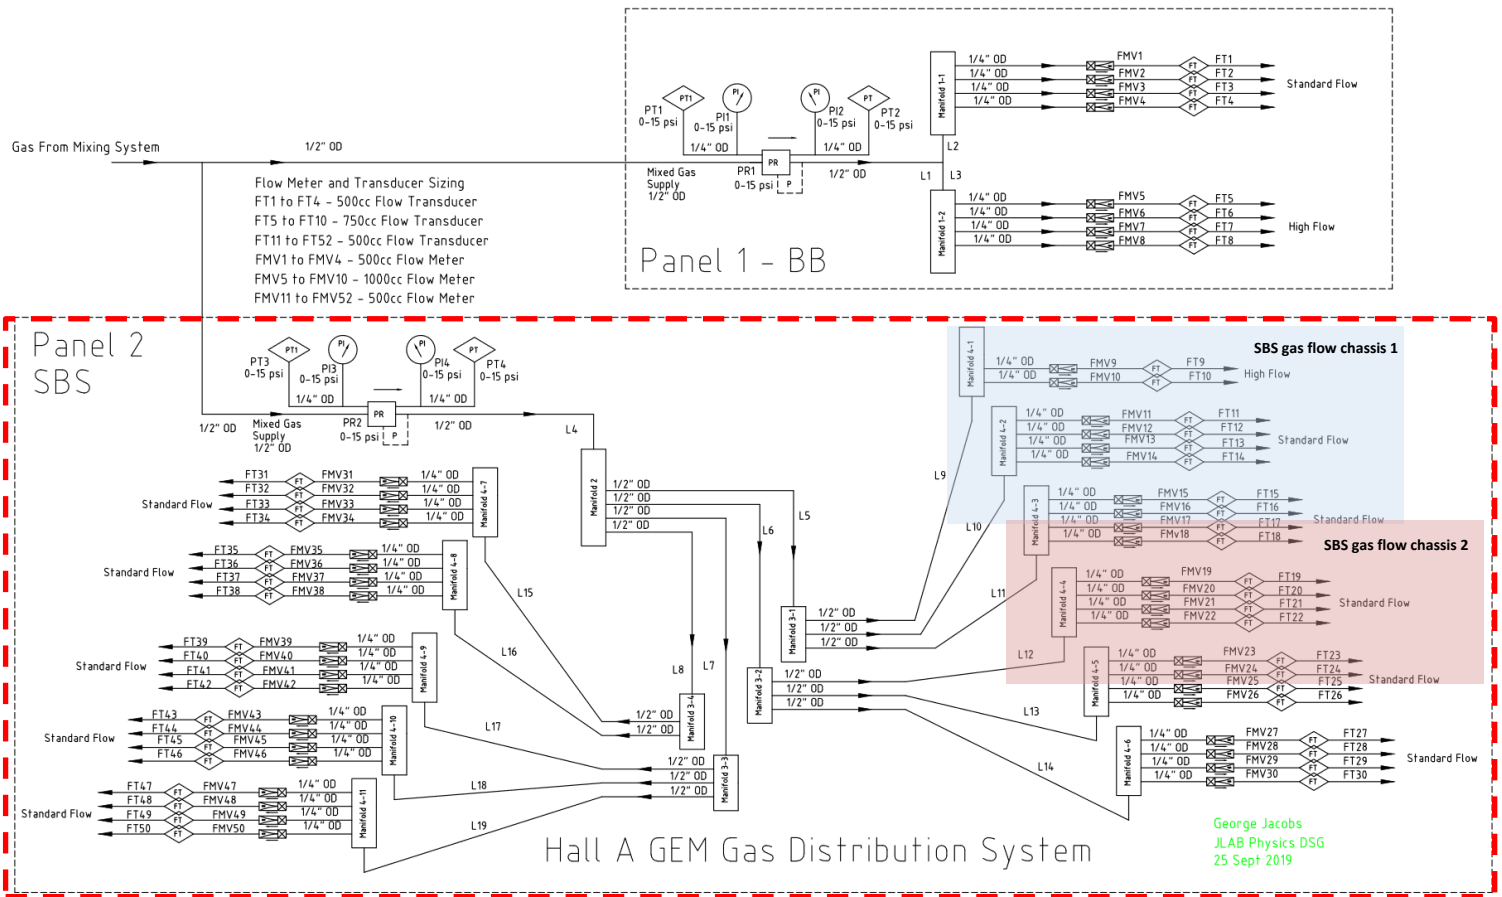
Gas From Mixing System

1/2" OD

Flow Meter and Transducer Sizing
FT1 to FT4 – 500cc Flow Transducer
FT5 to FT10 – 750cc Flow Transducer
FT11 to FT52 – 500cc Flow Transducer
FMV1 to FMV4 – 500cc Flow Meter
FMV5 to FMV10 – 1000cc Flow Meter
FMV11 to FMV52 – 500cc Flow Meter

PT1
PT1 0-15 psi
PI
PI1 0-15 psi
1/4" OD
PR
PR1 0-15 psi
P
PI
PI2 0-15 psi
PT
PT2 0-15 psi
1/4" OD
Mixed Gas Supply 1/2" OD
1/2" OD
L1
L2
L3
Manifold 1-1
1/4" OD
1/4" OD
1/4" OD
1/4" OD
FMV1
FMV2
FMV3
FMV4
FT1
FT2
FT3
FT4
Standard Flow
Manifold 1-2
1/4" OD
1/4" OD
1/4" OD
1/4" OD
FMV5
FMV6
FMV7
FMV8
FT5
FT6
FT7
FT8
High Flow

Panel 1 – BB

Panel 2
SBS

PT1
PT3 0-15 psi
PI
PI3 0-15 psi
1/4" OD
PI
PI4 0-15 psi
PT
PT4 0-15 psi
1/4" OD
1/2" OD
Mixed Gas Supply 1/2" OD
PR
PR2 0-15 psi
P
1/2" OD
L4

SBS gas flow chassis 1
Manifold 4-1
1/4" OD
1/4" OD
FMV9
FMV10
FT9
FT10
High Flow
Manifold 4-2
1/4" OD
1/4" OD
1/4" OD
1/4" OD
FMV11
FMV12
FMV13
FMV14
FT11
FT12
FT13
FT14
Standard Flow
Manifold 4-3
1/4" OD
1/4" OD
1/4" OD
1/4" OD
FMV15
FMV16
FMV17
FMV18
FT15
FT16
FT17
FT18
Standard Flow

SBS gas flow chassis 2
Manifold 4-4
1/4" OD
1/4" OD
1/4" OD
1/4" OD
FMV19
FMV20
FMV21
FMV22
FT19
FT20
FT21
FT22
Standard Flow
Manifold 4-5
1/4" OD
1/4" OD
1/4" OD
1/4" OD
FMV23
FMV24
FMV25
FMV26
FT23
FT24
FT25
FT26
Standard Flow
Manifold 4-6
1/4" OD
1/4" OD
1/4" OD
1/4" OD
FMV27
FMV28
FMV29
FMV30
FT27
FT28
FT29
FT30
Standard Flow

Manifold 2
1/2" OD
1/2" OD
1/2" OD
1/2" OD
L5
L6
L7
L8
L9
L10
L11
L12
L13
L14
L15
L16
L17
L18
L19
Manifold 3-1
1/2" OD
1/2" OD
1/2" OD
Manifold 3-2
1/2" OD
1/2" OD
1/2" OD
Manifold 3-4
1/2" OD
1/2" OD
Manifold 3-3
1/2" OD
1/2" OD
1/2" OD

Manifold 4-7
FT31
FT32
FT33
FT34
FMV31
FMV32
FMV33
FMV34
1/4" OD
1/4" OD
1/4" OD
1/4" OD
Standard Flow
Manifold 4-8
FT35
FT36
FT37
FT38
FMV35
FMV36
FMV37
FMV38
1/4" OD
1/4" OD
1/4" OD
1/4" OD
Standard Flow
Manifold 4-9
FT39
FT40
FT41
FT42
FMV39
FMV40
FMV41
FMV42
1/4" OD
1/4" OD
1/4" OD
1/4" OD
Standard Flow
Manifold 4-10
FT43
FT44
FT45
FT46
FMV43
FMV44
FMV45
FMV46
1/4" OD
1/4" OD
1/4" OD
1/4" OD
Standard Flow
Manifold 4-11
FT47
FT48
FT49
FT50
FMV47
FMV48
FMV49
FMV50
1/4" OD
1/4" OD
1/4" OD
1/4" OD
Standard Flow

Hall A GEM Gas Distribution System

George Jacobs
JLAB Physics DSG
25 Sept 2019